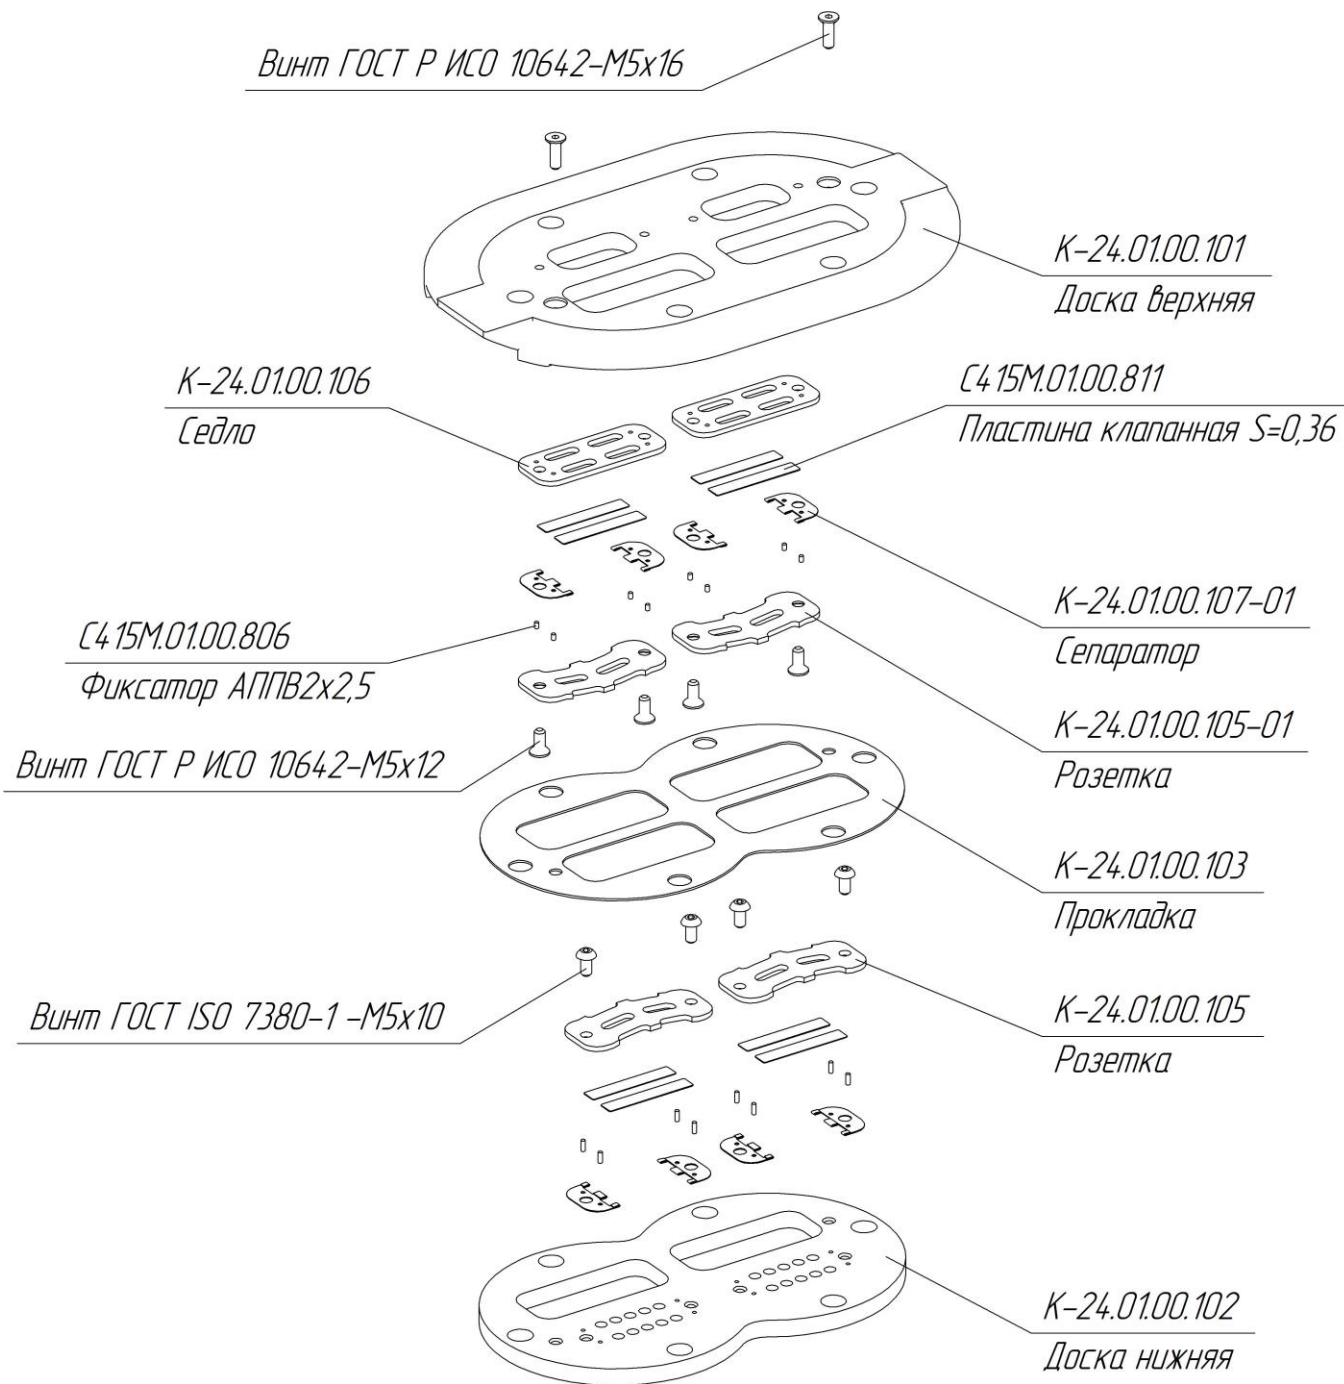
Винт ГОСТ Р ИСО 10642-М5х16

К-24.01.00.101
Доска верхняя

К-24.01.00.106
Седло

С415М.01.00.811
Пластина клапанная S=0,36

К-24.01.00.107-01
Сепаратор

С415М.01.00.806
Фиксатор АППВ2х2,5

К-24.01.00.105-01
Розетка

Винт ГОСТ Р ИСО 10642-М5х12

К-24.01.00.103
Прокладка

Винт ГОСТ ISO 7380-1 -М5х10

К-24.01.00.105
Розетка

К-24.01.00.102
Доска нижняя